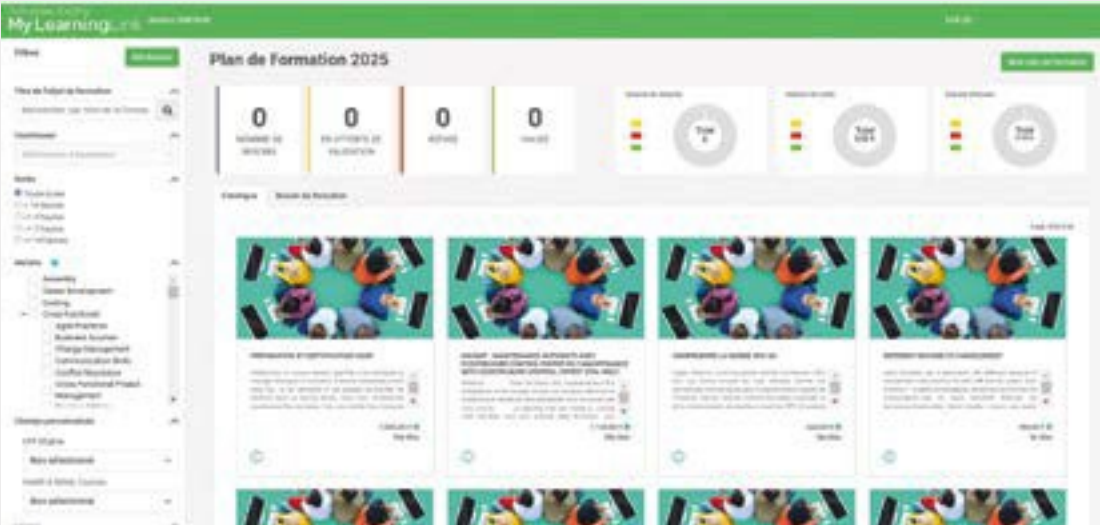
My LearningLink

Filtres

Plan de Formation 2025

Titre de l'objet de formation

Domaines

Durée

Toute durée

Métiers

Assembly
Career Development
Coaching
Cross Functional
Agile Practices
Business Acumen
Change Management
Communication Skills
Conflict Resolution
Cross Functional Project Management

Champs personnalisés

Non sélectionné

Non sélectionné

| 0 | 0 | 0 | 0 |
|---|---|---|---|
| NOMBRE DE DEMANDES | EN ATTENTE DE VALIDATION | REFUSÉ | VALIDÉ |

Total

Total

Total

Catalogue

PRÉPARATION ET CERTIFICATION SAFE

COMPRENDRE LA NORME ISO 45

DIFFÉRENT MOYENS DE CHANGEMENT